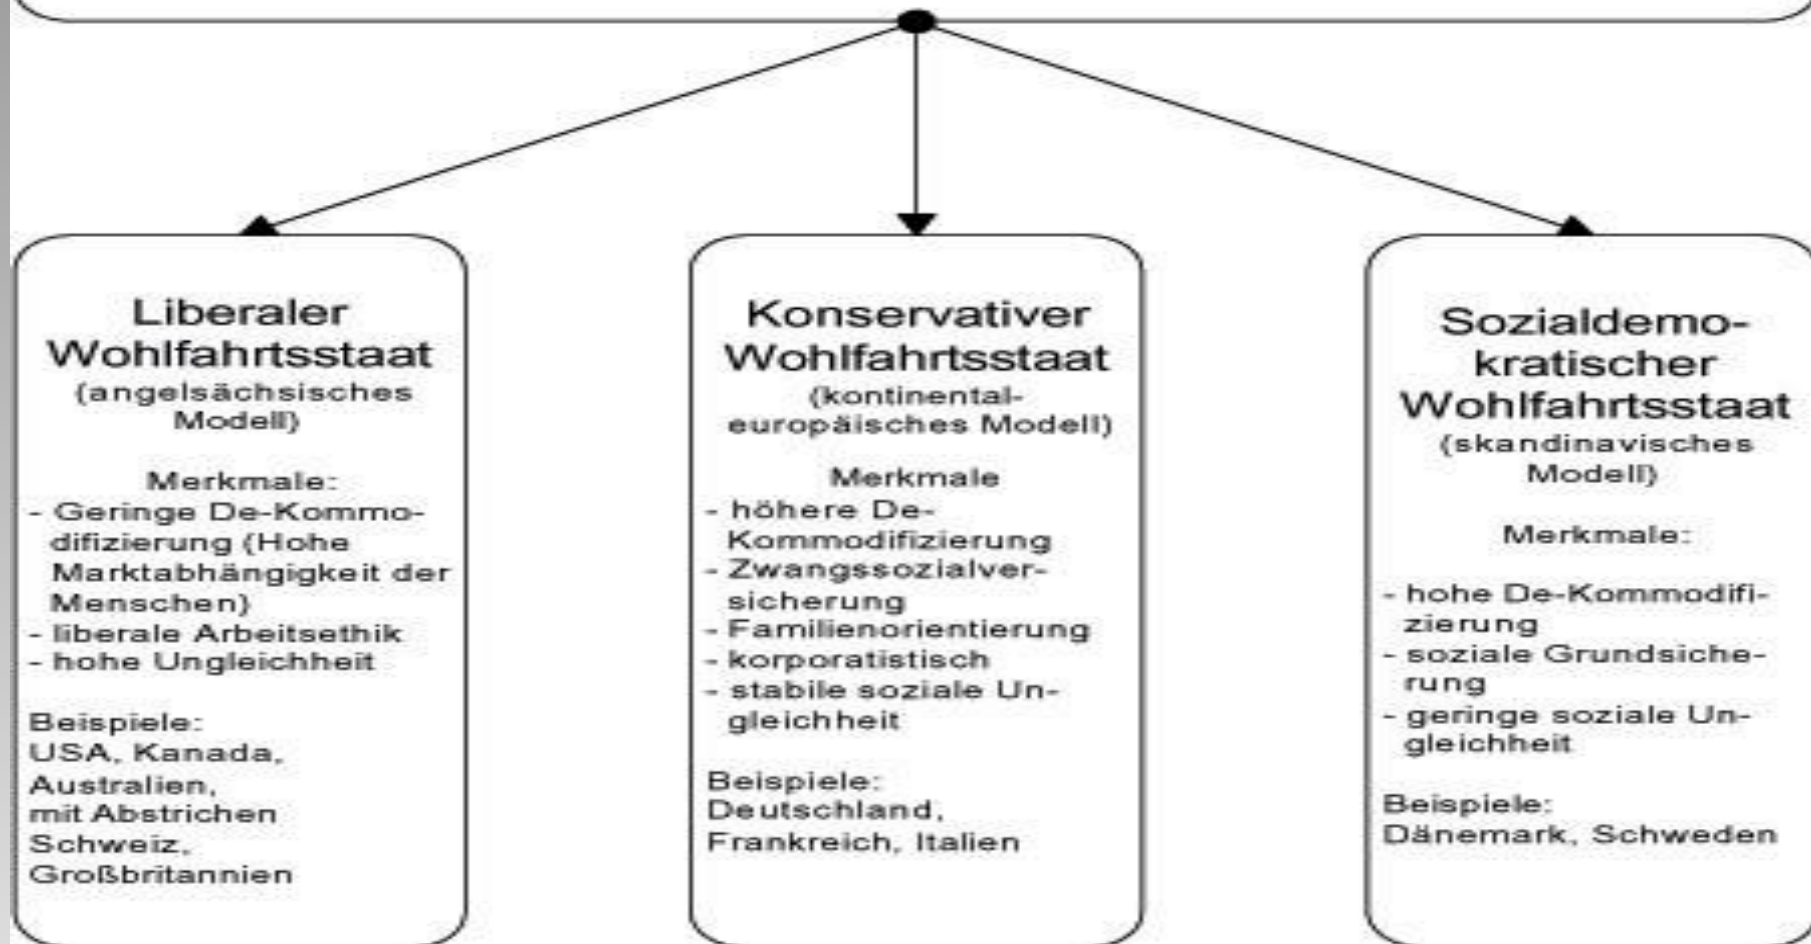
Liberaler Wohlfahrtsstaat
(angelsächsisches Modell)

Merkmale:
- Geringe De-Kommodifizierung (Hohe Marktabhängigkeit der Menschen)
- liberale Arbeitsethik
- hohe Ungleichheit

Beispiele:
USA, Kanada, Australien, mit Abstrichen Schweiz, Großbritannien

Konservativer Wohlfahrtsstaat
(kontinentaleuropäisches Modell)

Merkmale
- höhere De-Kommodifizierung
- Zwangssozialversicherung
- Familienorientierung
- korporatistisch
- stabile soziale Ungleichheit

Beispiele:
Deutschland, Frankreich, Italien

Sozialdemokratischer Wohlfahrtsstaat
(skandinavisches Modell)

Merkmale:

- hohe De-Kommodifizierung
- soziale Grundsicherung
- geringe soziale Ungleichheit

Beispiele:
Dänemark, Schweden